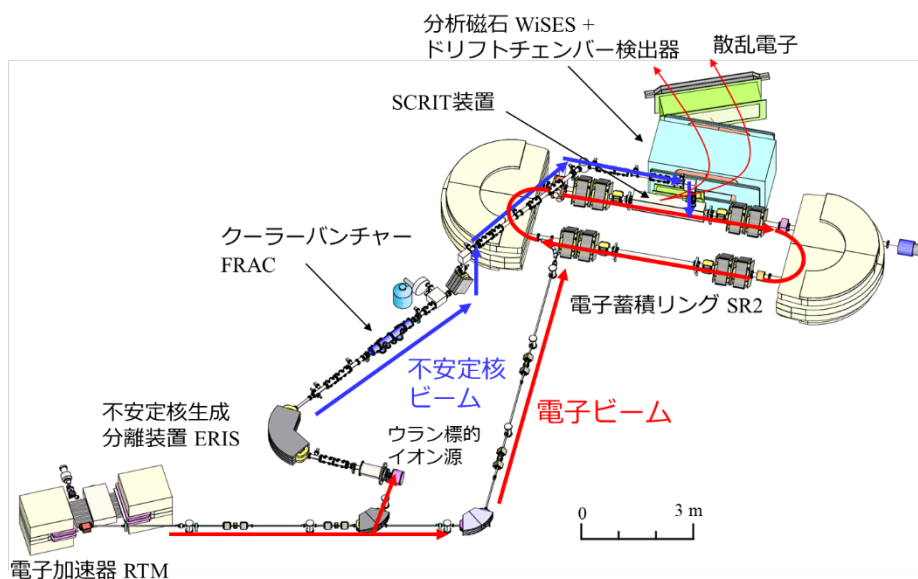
分析磁石 WiSES +
ドリフトチェンバー検出器

散乱電子

SCRIT装置

クーラーバンチャー
FRAC

電子蓄積リング SR2

不安定核
ビーム

電子ビーム

不安定核生成
分離装置 ERIS

ウラン標的
イオン源

0

3 m

電子加速器 RTM